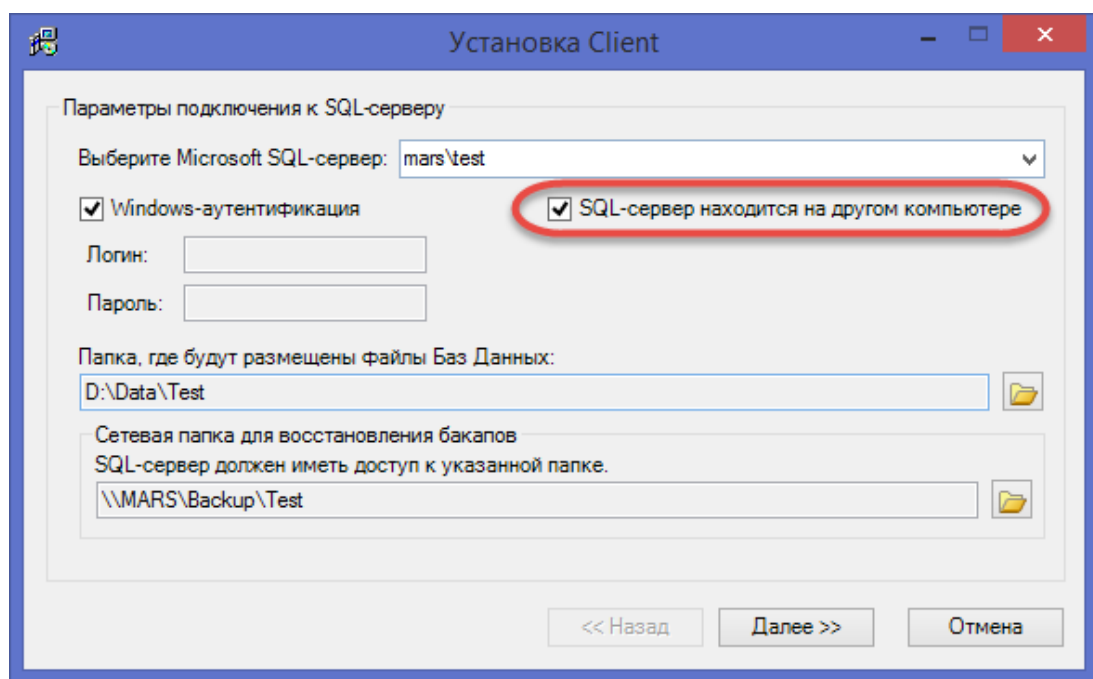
Установка Client

Параметры подключения к SQL-серверу

Выберите Microsoft SQL-сервер: mars\test

Windows-аутентификация

SQL-сервер находится на другом компьютере

Логин:

Пароль:

Папка, где будут размещены файлы Баз Данных:

D:\Data\Test

Сетевая папка для восстановления бакапов

SQL-сервер должен иметь доступ к указанной папке.

\\MARS\Backup\Test

<< Назад

Далее >>

Отмена